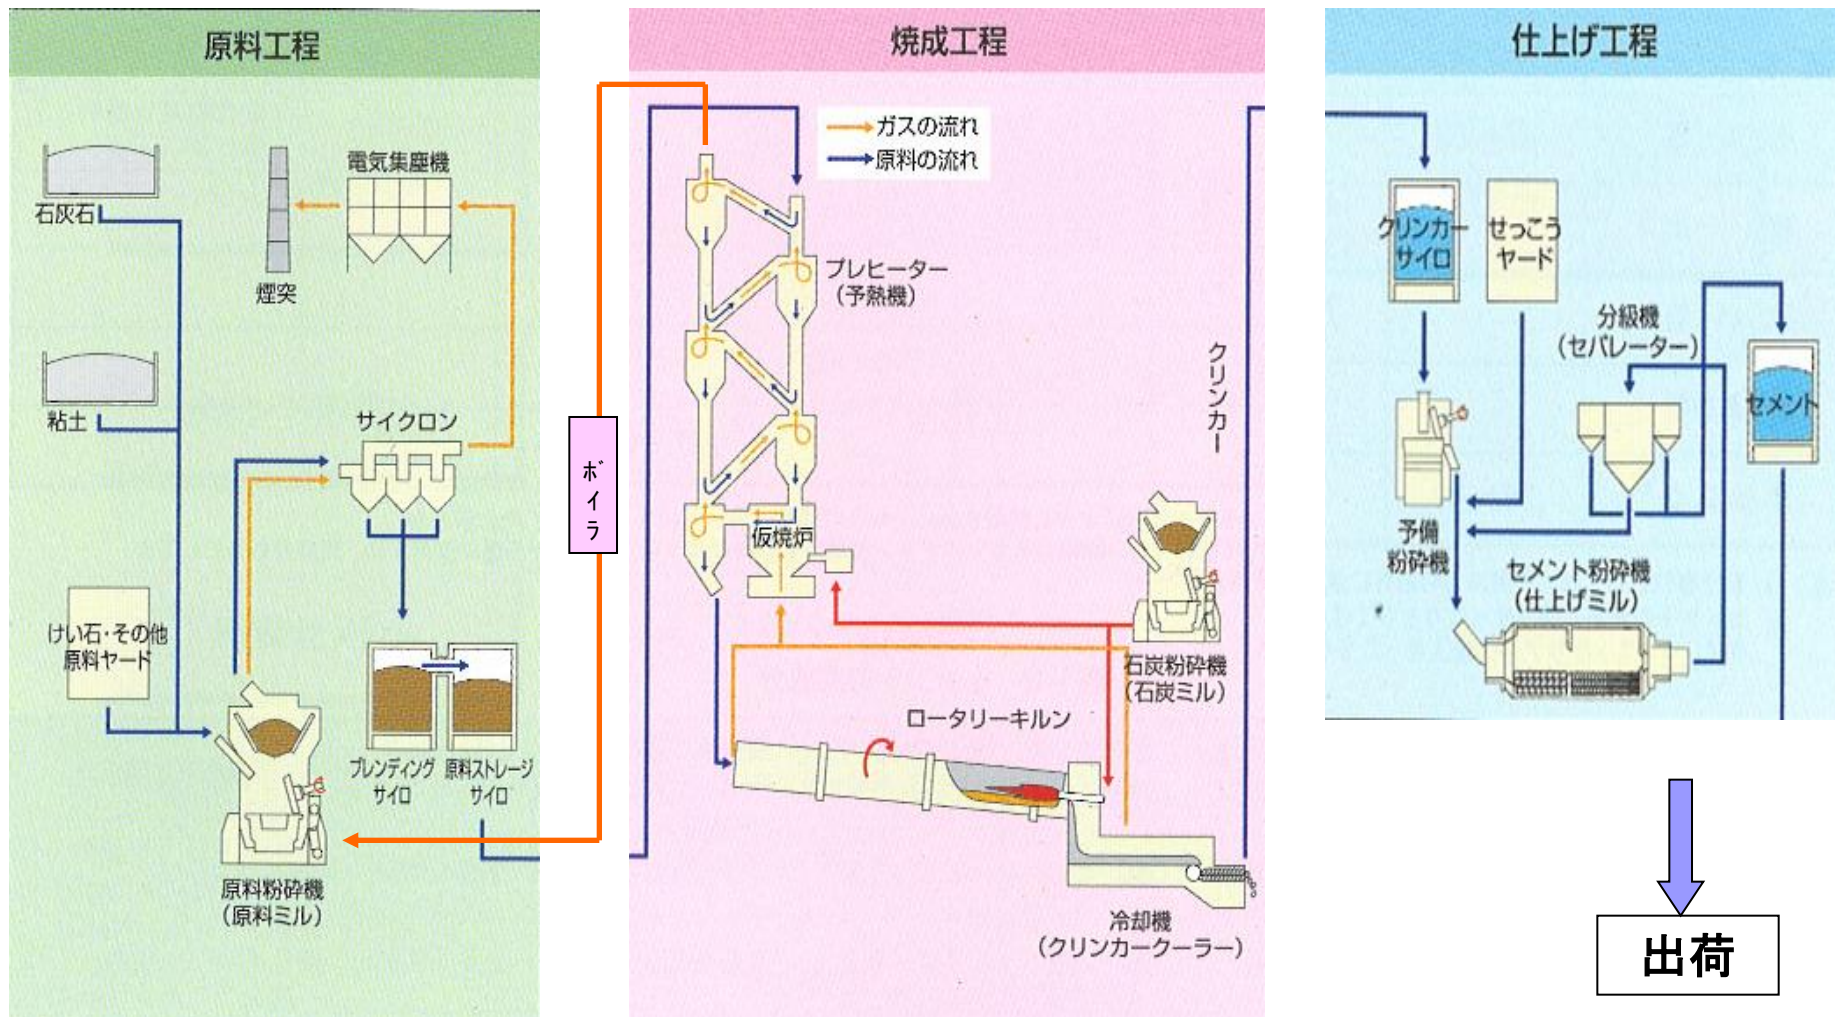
原料工程

石灰石

粘土

けい石・その他原料ヤード

煙突

電気集塵機

サイクロン

ブレンディングサイロ

原料ストレージサイロ

原料粉砕機
(原料ミル)

ボイラ

焼成工程

ガスの流れ
原料の流れ

プレヒーター
(予熱機)

仮焼炉

クリンカー

石炭粉砕機
(石炭ミル)

ロータリーキルン

冷却機
(クリンカークーラー)

仕上げ工程

クリンカーサイロ

せっこうヤード

分級機
(セパレーター)

セメント

予備粉砕機

セメント粉砕機
(仕上げミル)

出荷